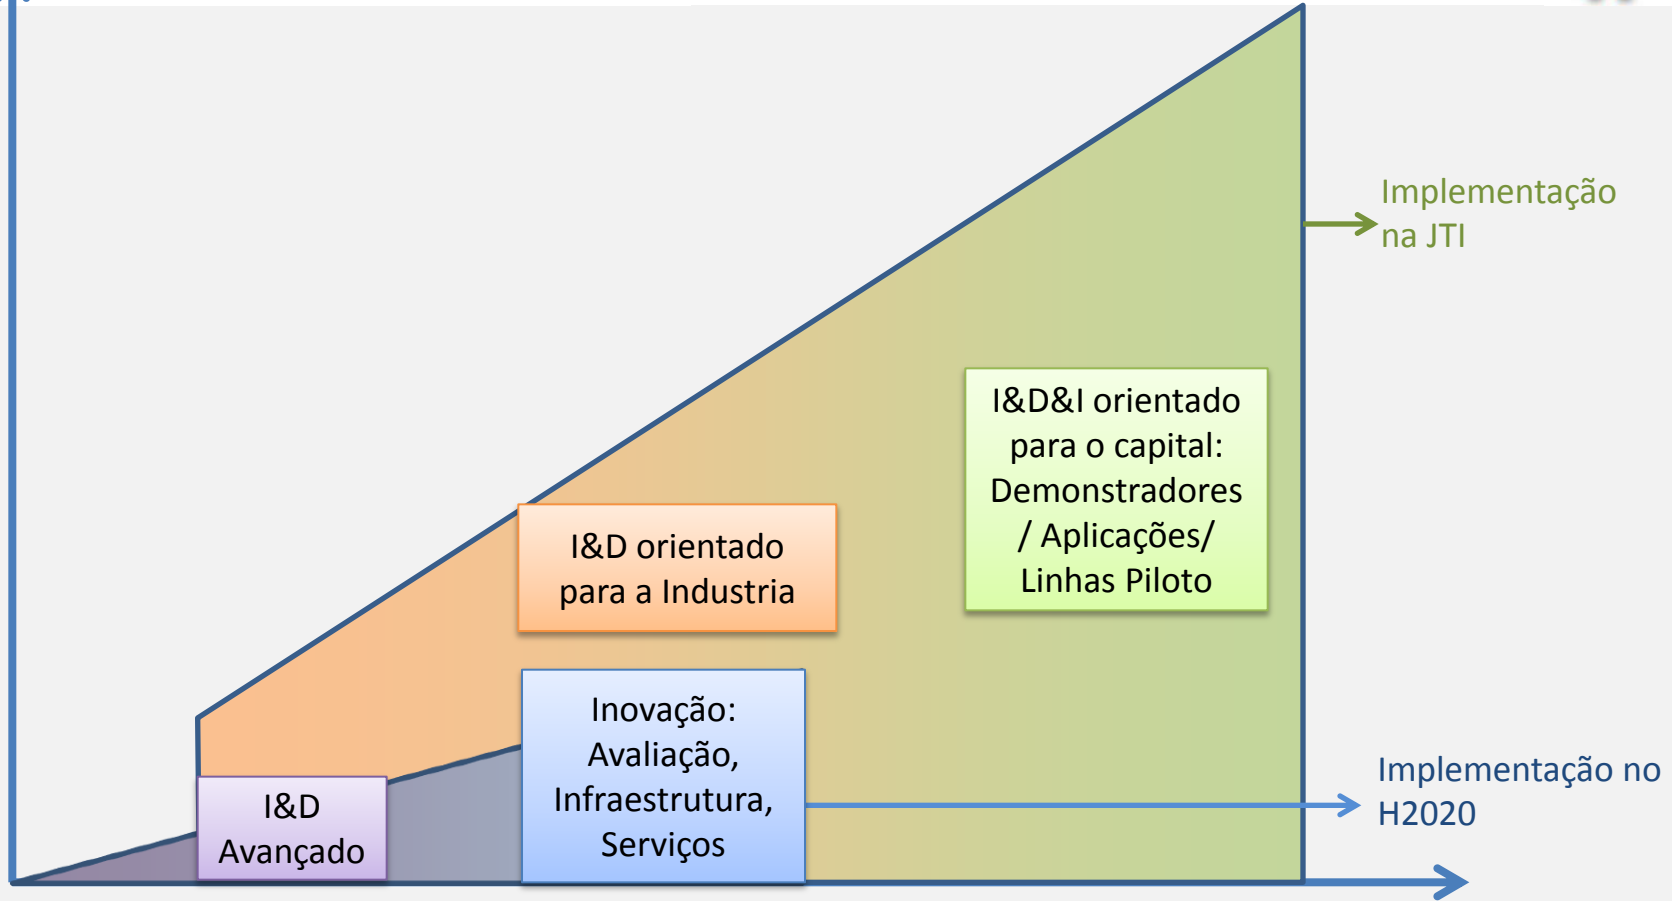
Implementação na JTI

I&D&I orientado para o capital: Demonstradores / Aplicações/ Linhas Piloto

I&D orientado para a Industria

Inovação: Avaliação, Infraestrutura, Serviços

Implementação no H2020

I&D Avançado